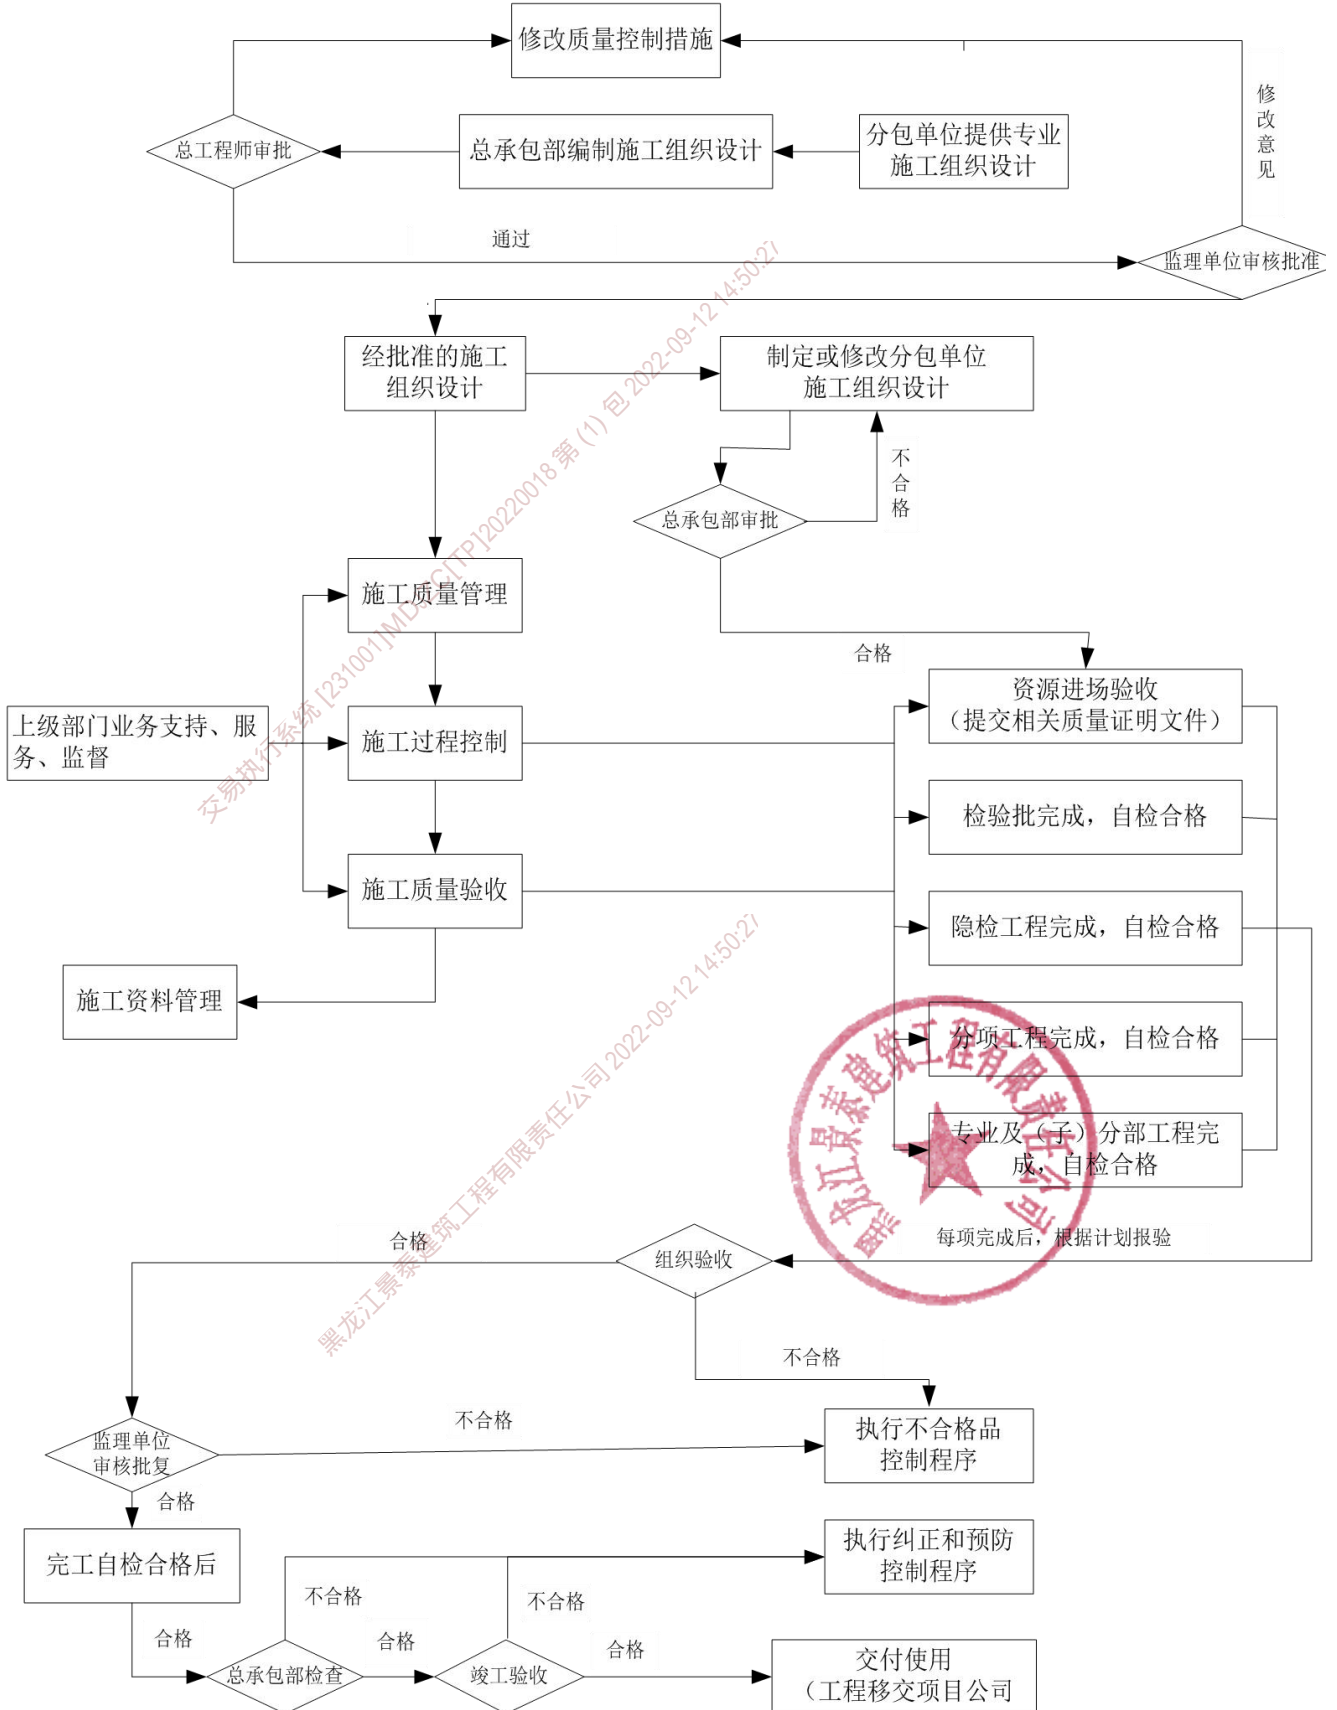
修改质量控制措施

总工程师审批

总承包部编制施工组织设计

分包单位提供专业施工组织设计

修改意见

通过

监理单位审核批准

经批准的施工组织设计

制定或修改分包单位施工组织设计

总承包部审批

不合格

施工质量管理

合格

资源进场验收（提交相关质量证明文件）

上级部门业务支持、服务、监督

施工过程控制

检验批完成，自检合格

施工质量验收

隐检工程完成，自检合格

施工资料管理

分项工程完成，自检合格

专业及（子）分部工程完成，自检合格

每项完成后，根据计划报验

合格

组织验收

不合格

不合格

监理单位审核批复

执行不合格品控制程序

合格

完工自检合格后

执行纠正和预防控制程序

不合格

不合格

合格

合格

合格

总承包部检查

竣工验收

交付使用（工程移交项目公司

交易执行系统 [231001]MD-[TP]20220018 第 (1) 包 2022-09-12 14:50:27

黑龙江景泰建筑工程有限责任公司 2022-09-12 14:50:27

黑龙江景泰建筑工程有限责任公司